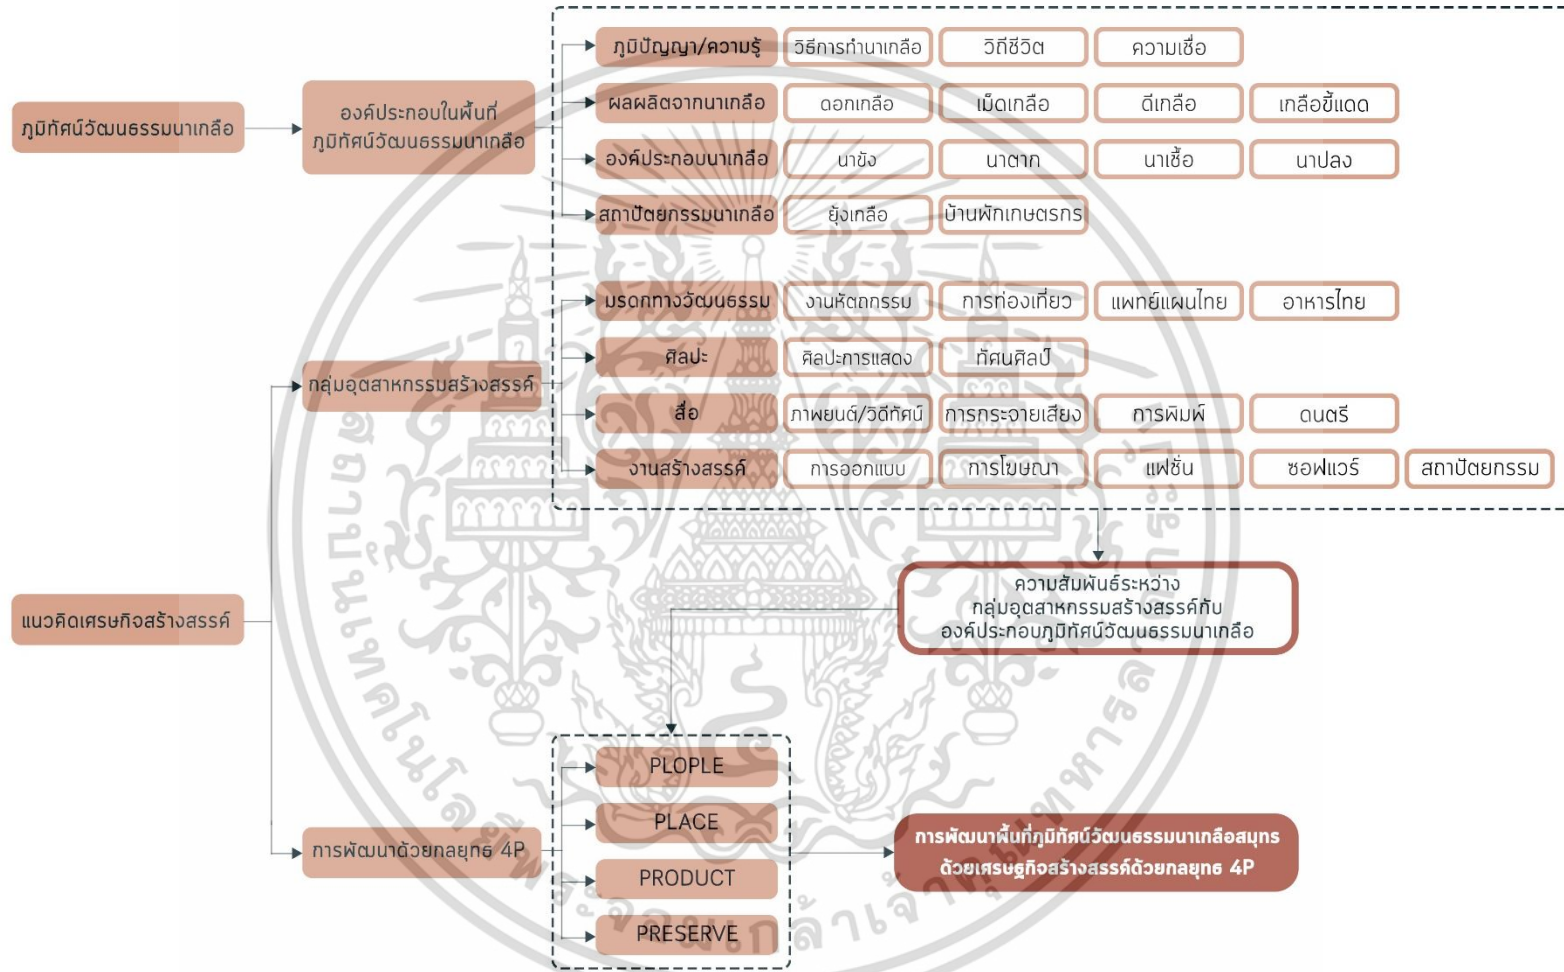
ภูมิทัศน์วัฒนธรรมนาเกลือ

องค์ประกอบในพื้นที่ ภูมิทัศน์วัฒนธรรมนาเกลือ

ภูมิปัญญา/ความรู้ | วิธีการทำนาเกลือ | วิถีชีวิต | ความเชื่อ

ผลผลิตจากนาเกลือ | ดอกเกลือ | เม็ดเกลือ | ดีเกลือ | เกลือขี้แดด

องค์ประกอบนาเกลือ | นาขัง | นาตาก | นาเชื้อ | นาปลง

สถาปัตยกรรมนาเกลือ | ยุ้งเกลือ | บ้านพักเกษตรกร

กลุ่มอุตสาหกรรมสร้างสรรค์

มรดกทางวัฒนธรรม | งานหัตถกรรม | การท่องเที่ยว | แพทย์แผนไทย | อาหารไทย

ศิลปะ | ศิลปะการแสดง | ทัศนศิลป์

สื่อ | ภาพยนต์/วิดีทัศน์ | การกระจายเสียง | การพิมพ์ | ดนตรี

งานสร้างสรรค์ | การออกแบบ | การโฆษณา | แฟชั่น | ซอฟแวร์ | สถาปัตยกรรม

แนวคิดเศรษกิจสร้างสรรค์

ความสัมพันธ์ระหว่าง กลุ่มอุตสาหกรรมสร้างสรรค์กับ องค์ประกอบภูมิทัศน์วัฒนธรรมนาเกลือ

การพัฒนาด้วยกลยุทธ 4P

PLOPLE
PLACE
PRODUCT
PRESERVE

การพัฒนาพื้นที่ภูมิทัศน์วัฒนธรรมนาเกลือสมุทร ด้วยเศรษฐกิจสร้างสรรค์ด้วยกลยุทธ 4P